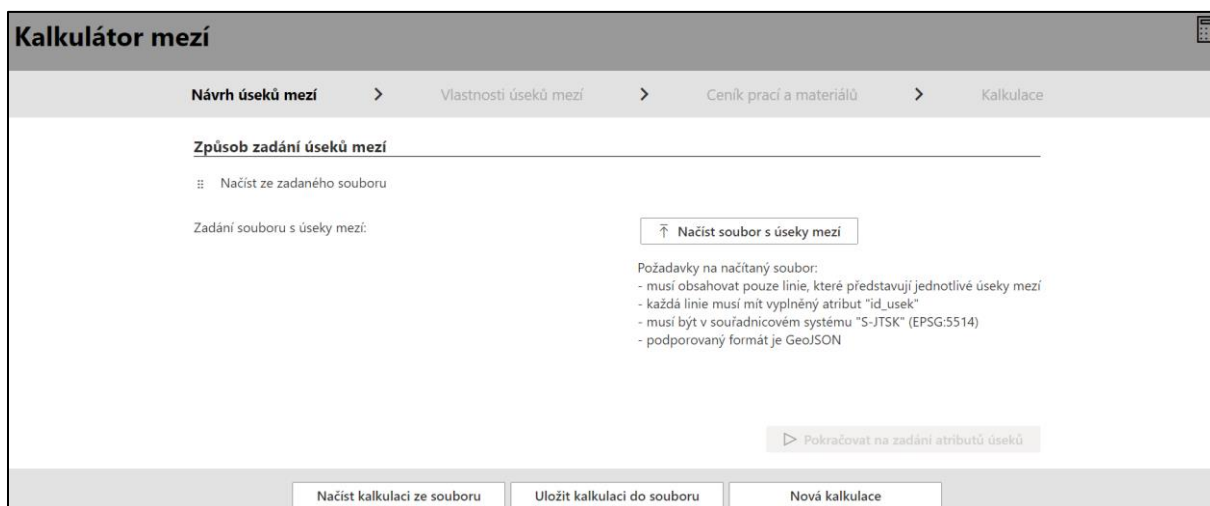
Kalkulátor mezí

Návrh úseků mezí > Vlastnosti úseků mezí > Ceník prací a materiálů > Kalkulace

Způsob zadání úseků mezí

Načíst ze zadaného souboru

Zadání souboru s úseky mezí:

Načíst soubor s úseky mezí

Požadavky na načítaný soubor:
- musí obsahovat pouze linie, které představují jednotlivé úseky mezí
- každá linie musí mít vyplněný atribut "id_usek"
- musí být v souřadnicovém systému "S-JTSK" (EPSG:5514)
- podporovaný formát je GeoJSON

Pokračovat na zadání atributů úseků

Načíst kalkulaci ze souboru | Uložit kalkulaci do souboru | Nová kalkulace